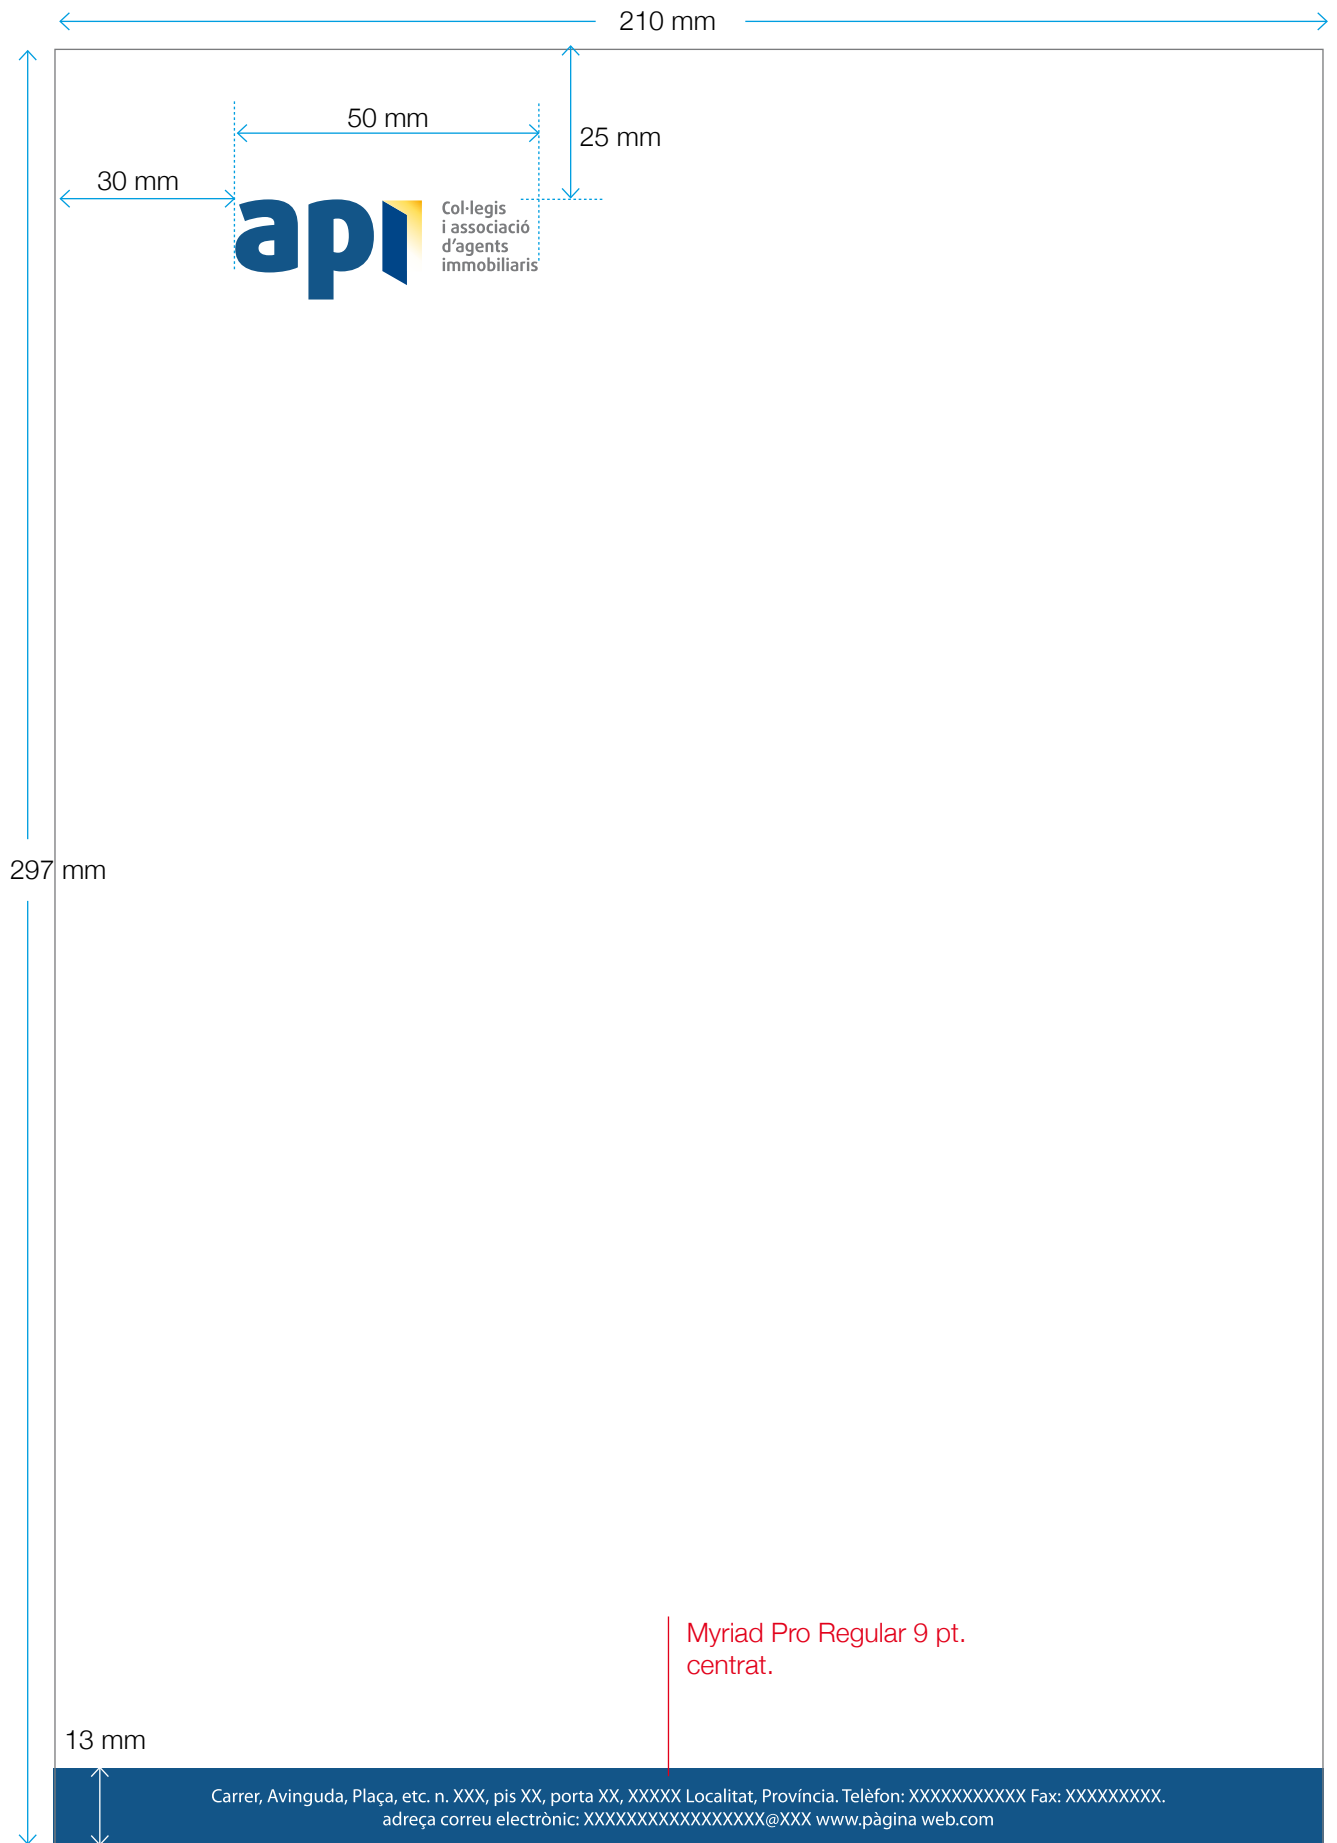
210 mm

50 mm

25 mm

30 mm

api

Col·legis
i associació
d'agents
immobiliaris

297 mm

Myriad Pro Regular 9 pt.
centrat.

13 mm

Carrer, Avinguda, Plaça, etc. n. XXX, pis XX, porta XX, XXXXX Localitat, Província. Telèfon: XXXXXXXXXXX Fax: XXXXXXXXX.
adreça correu electrònic: XXXXXXXXXXXXXXXXX@XXX www.pàgina web.com